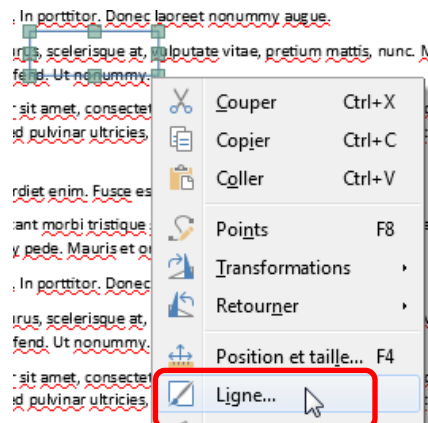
. In porttitor. Donec laoreet nonummy augue.
rus, scelerisque at, vulputate vitae, pretium mattis, nunc. M
fend. Ut nonummy.
r sit amet, consectet
ed pulvinar ultricies,
rdiet enim. Fusce es
tant morbi tristique
y pede. Mauris et or
. In porttitor. Donec
rus, scelerisque at,
fend. Ut nonummy.
r sit amet, consectet
ed pulvinar ultricies,

Couper Ctrl+X
Copier Ctrl+C
Coller Ctrl+V
Points F8
Transformations
Retourner
Position et taille... F4
Ligne...